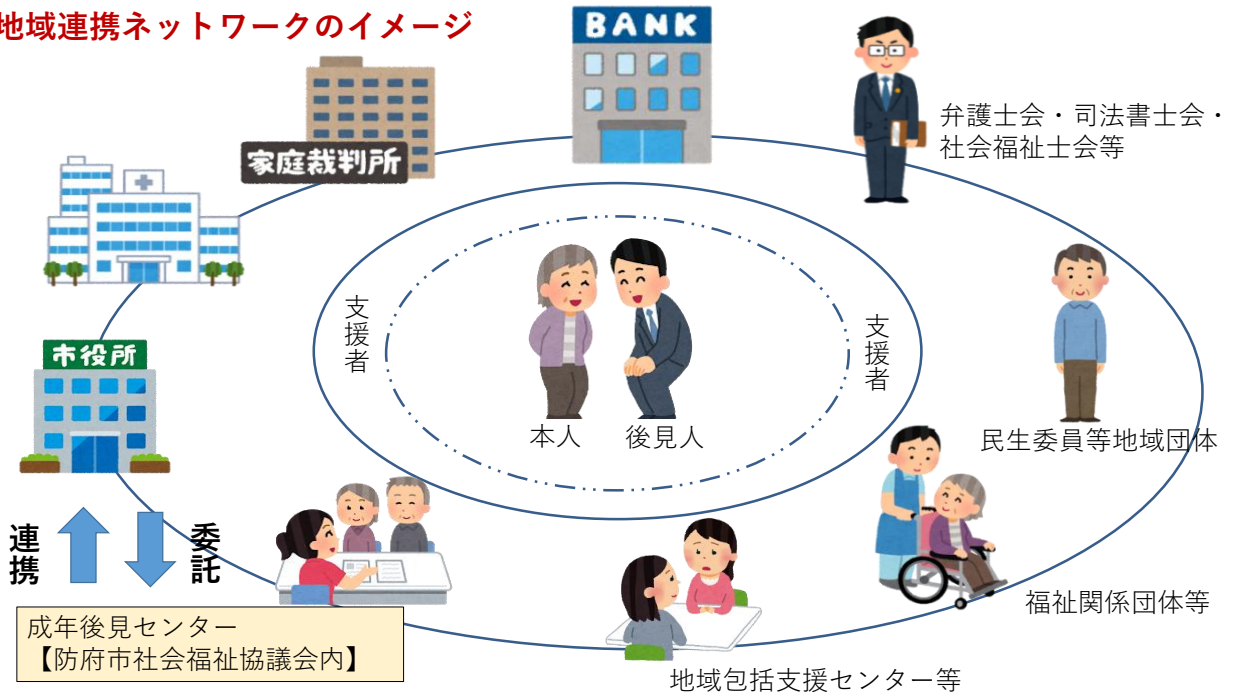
地域連携ネットワークのイメージ

BANK

家庭裁判所

弁護士会・司法書士会・社会福祉士会等

市役所

支援者

支援者

本人

後見人

民生委員等地域団体

連携

委託

福祉関係団体等

成年後見センター
【防府市社会福祉協議会内】

地域包括支援センター等